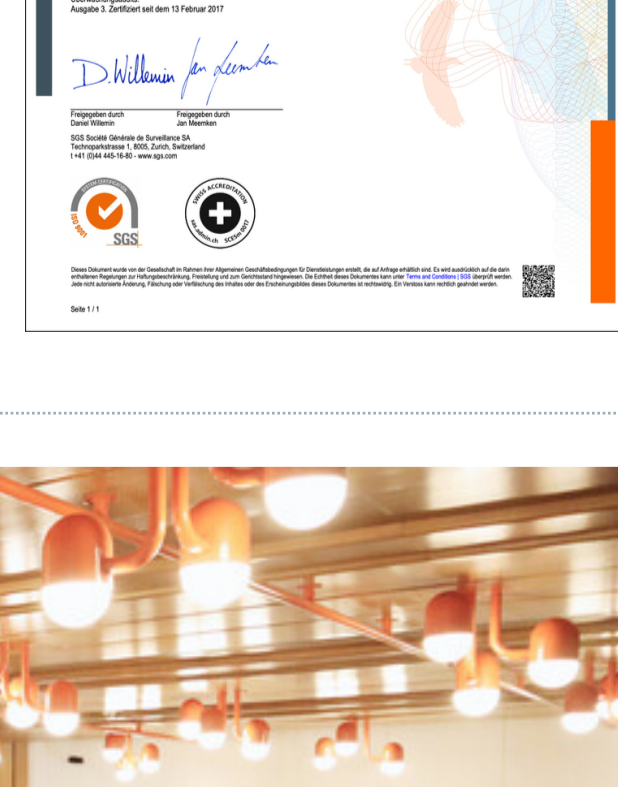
Überwachungsaudits.
Ausgabe 3. Zertifiziert seit dem 13 Februar 2017

D. Willemin

Freigegeben durch
Daniel Willemin

Freigegeben durch
Jan Meemken

SGS Société Générale de Surveillance SA
Technoparkstrasse 1, 8005, Zurich, Switzerland
t +41 (0)44 445-16-80 - www.sgs.com

SYSTEM CERTIFICATION
ISO 9001
SGS

SWISS ACCREDITATION
sas.admin.ch SCESm 0017

Dieses Dokument wurde von der Gesellschaft im Rahmen ihrer Allgemeinen Geschäftsbedingungen für Dienstleistungen erstellt, die auf Anfrage erhältlich sind. Es wird ausdrücklich auf die darin enthaltenen Regelungen zur Haftungsbeschränkung, Freistellung und zum Gerichtsstand hingewiesen. Die Echtheit dieses Dokumentes kann unter Terms and Conditions | SGS überprüft werden. Jede nicht autorisierte Änderung, Fälschung oder Verfälschung des Inhaltes oder des Erscheinungsbildes dieses Dokumentes ist rechtswidrig. Ein Verstoss kann rechtlich geahndet werden.

Seite 1 / 1